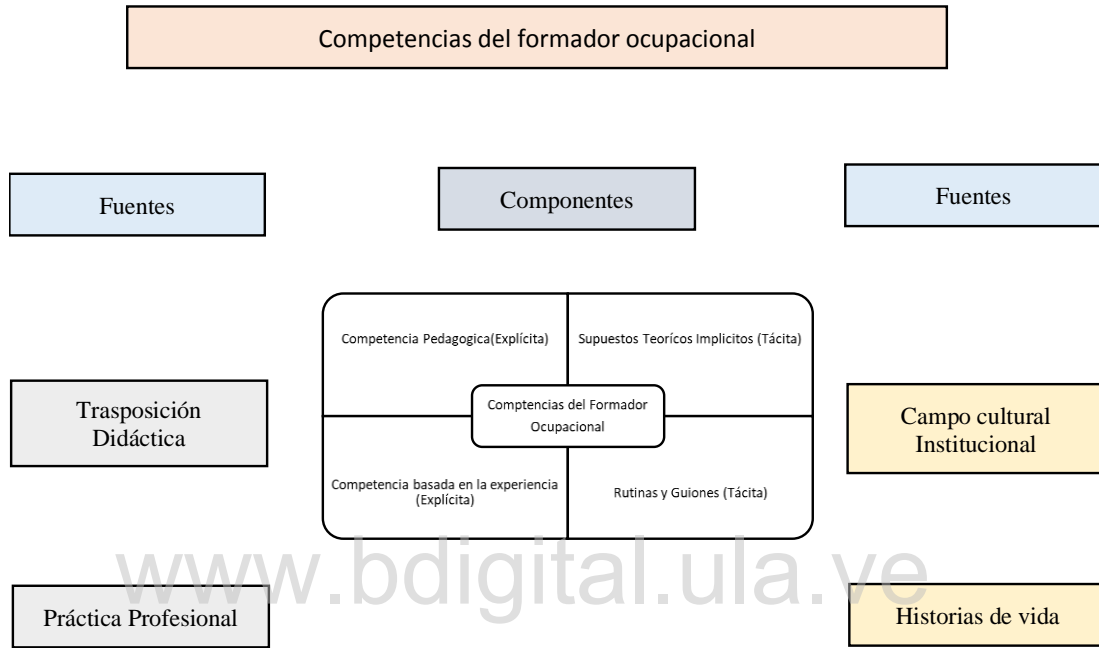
Competencias del formador ocupacional

Fuentes

Componentes

Fuentes

Competencia Pedagogica(Explícita)

Supuestos Teorícos Implicitos (Tácita)

Comptencias del Formador Ocupacional

Competencia basada en la experiencia (Explícita)

Rutinas y Guiones (Tácita)

Trasposición Didáctica

Campo cultural Institucional

www.bdigital.ula.ve

Práctica Profesional

Historias de vida